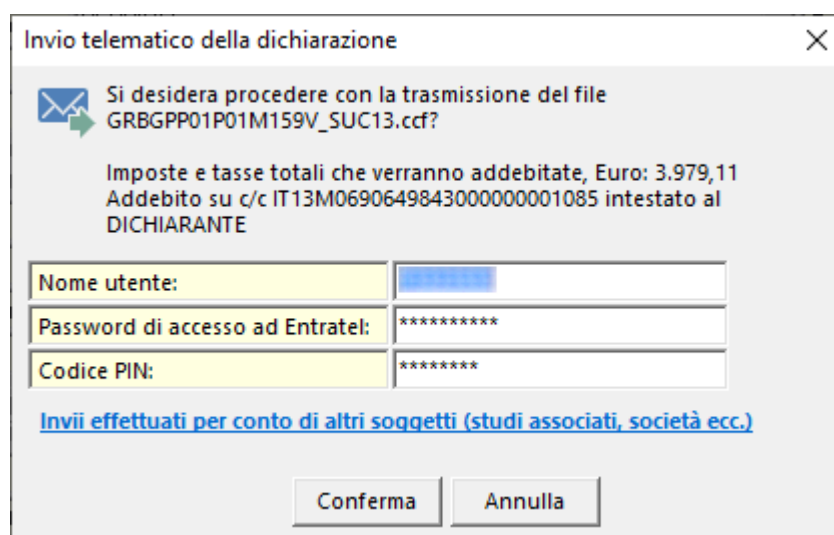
Invio telematico della dichiarazione

×

Si desidera procedere con la trasmissione del file GRBGPP01P01M159V_SUC13.ccf?

Imposte e tasse totali che verranno addebitate, Euro: 3.979,11
Addebito su c/c IT13M0690649843000000001085 intestato al DICHIARANTE

| Nome utente: | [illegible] |
|---|---|
| Password di accesso ad Entratel: | ********** |
| Codice PIN: | ******** |

Invii effettuati per conto di altri soggetti (studi associati, società ecc.)

Conferma

Annulla